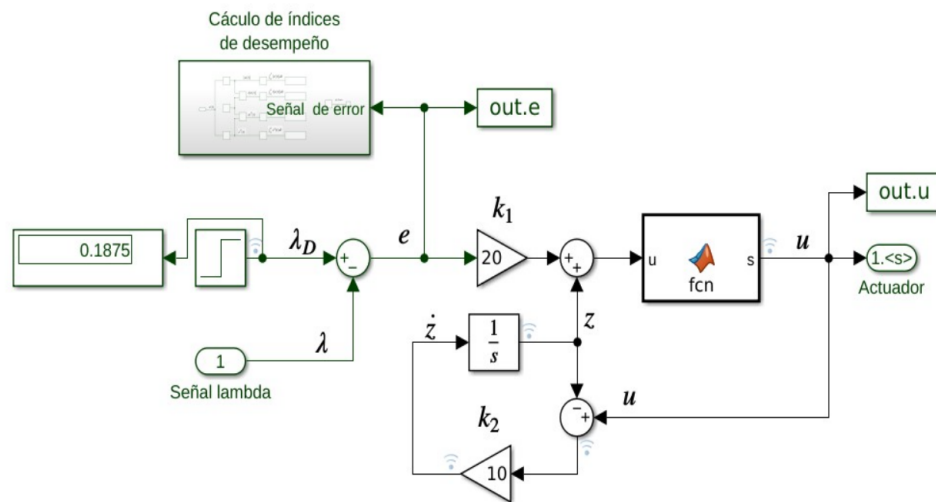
Cáculo de índices de desempeño

Señal de error

out.e

$k_1$

out.u

0.1875

$\lambda_D$

+
−

$e$

20

+
+

u

fcn

s

$u$

1.<s>

Actuador

$\dot{z}$

$\frac{1}{s}$

$z$

1

$\lambda$

Señal lambda

$u$

−
+

$k_2$

10